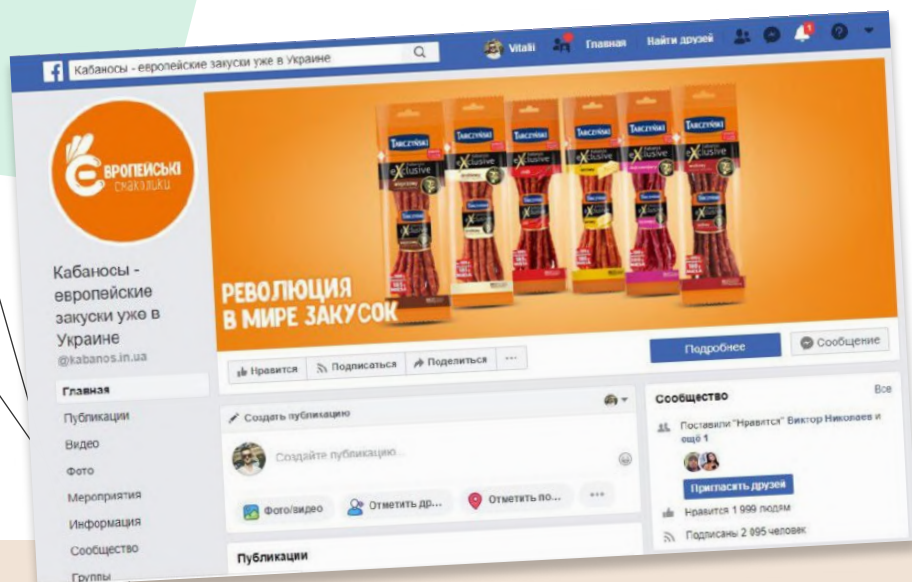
Кабаносы - европейские закуски уже в Украине

Vitali Главная Найти друзей

ЄВРОПЕЙСЬКІ смаколики

Кабаносы - европейские закуски уже в Украине
@kabanos.in.ua

Главная
Публикации
Видео
Фото
Мероприятия
Информация
Сообщество
Группы

TARCZYŃSKI eXclusive

РЕВОЛЮЦИЯ В МИРЕ ЗАКУСОК

Нравится Подписаться Поделиться ···

Подробнее Сообщение

Создать публикацию

Создайте публикацию...

Фото/видео Отметить др... Отметить по... ···

Публикации

Сообщество Все

Поставили "Нравится" Виктор Николаев и ещё 1

Пригласить друзей

Нравится 1 999 людям

Подписаны 2 095 человек